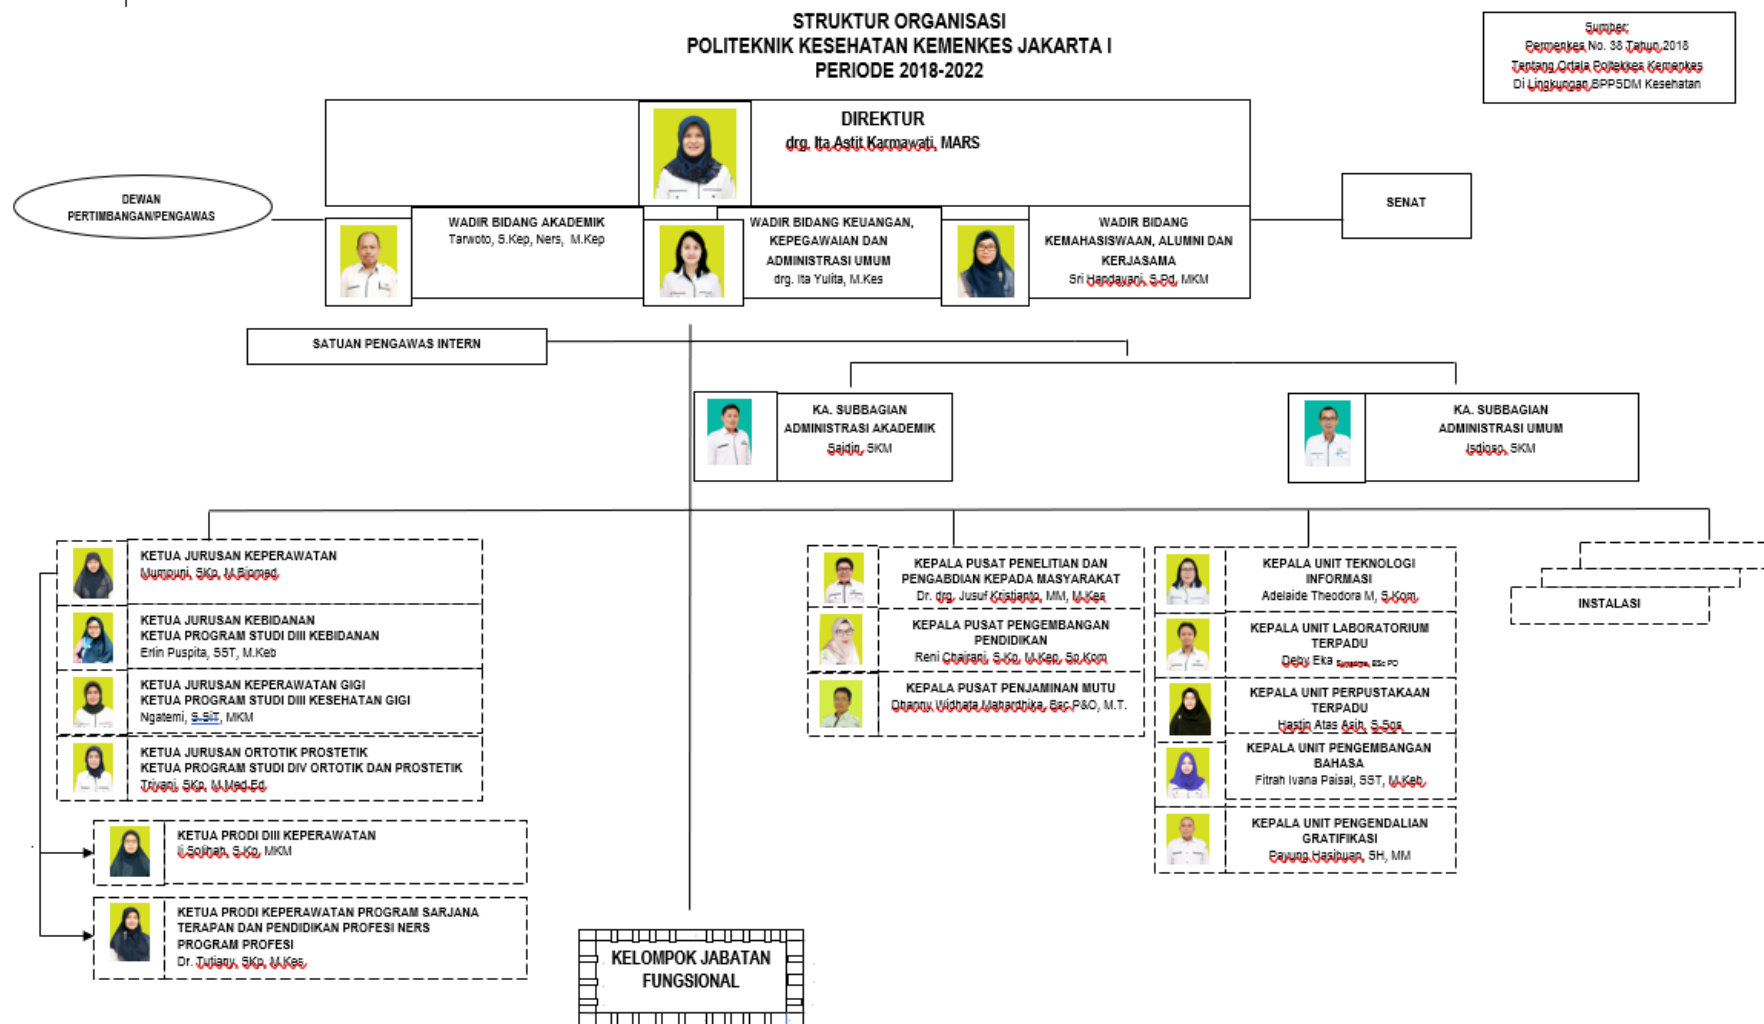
STRUKTUR ORGANISASI
POLITEKNIK KESEHATAN KEMENKES JAKARTA I
PERIODE 2018-2022

Sumber:
Permenkes No. 38 Tahun 2018
Tentang Ortala Poltekkes Kemenkes
Di Lingkungan BPPSDM Kesehatan

DIREKTUR
drg. Ita Astit Karmawati, MARS

DEWAN PERTIMBANGAN/PENGAWAS

SENAT

WADIR BIDANG AKADEMIK
Tarwoto, S.Kep, Ners, M.Kep

WADIR BIDANG KEUANGAN, KEPEGAWAIAN DAN ADMINISTRASI UMUM
drg. Ita Yulita, M.Kes

WADIR BIDANG KEMAHASISWAAN, ALUMNI DAN KERJASAMA
Sri Handayani, S.Pd, MKM

SATUAN PENGAWAS INTERN

KA. SUBBAGIAN ADMINISTRASI AKADEMIK
Sajidin, SKM

KA. SUBBAGIAN ADMINISTRASI UMUM
Isdiono, SKM

KETUA JURUSAN KEPERAWATAN
Mumpuni, SKp, M.Biomed

KETUA JURUSAN KEBIDANAN
KETUA PROGRAM STUDI DIII KEBIDANAN
Erlin Puspita, SST, M.Keb

KETUA JURUSAN KEPERAWATAN GIGI
KETUA PROGRAM STUDI DIII KESEHATAN GIGI
Ngatemi, S.SiT, MKM

KETUA JURUSAN ORTOTIK PROSTETIK
KETUA PROGRAM STUDI DIV ORTOTIK DAN PROSTETIK
Triyani, SKp, M.Med.Ed

KETUA PRODI DIII KEPERAWATAN
Ii Solihah, SKp, MKM

KETUA PRODI KEPERAWATAN PROGRAM SARJANA TERAPAN DAN PENDIDIKAN PROFESI NERS PROGRAM PROFESI
Dr. Tutiany, SKp, M.Kes

KELOMPOK JABATAN FUNGSIONAL

KEPALA PUSAT PENELITIAN DAN PENGABDIAN KEPADA MASYARAKAT
Dr. drg. Jusuf Kristianto, MM, M.Kes

KEPALA PUSAT PENGEMBANGAN PENDIDIKAN
Reni Chairani, SKp, M.Kep, Sp.Kom

KEPALA PUSAT PENJAMINAN MUTU
Dhanny Widhata Mahardhika, Bsc.P&O, M.T.

KEPALA UNIT TEKNOLOGI INFORMASI
Adelaide Theodora M, S.Kom

KEPALA UNIT LABORATORIUM TERPADU
Deby Eka Susanti, BSc PO

KEPALA UNIT PERPUSTAKAAN TERPADU
Hastin Atas Asih, S.Sos

KEPALA UNIT PENGEMBANGAN BAHASA
Fitrah Ivana Paisal, SST, M.Keb

KEPALA UNIT PENGENDALIAN GRATIFIKASI
Payung Hasibuan, SH, MM

INSTALASI